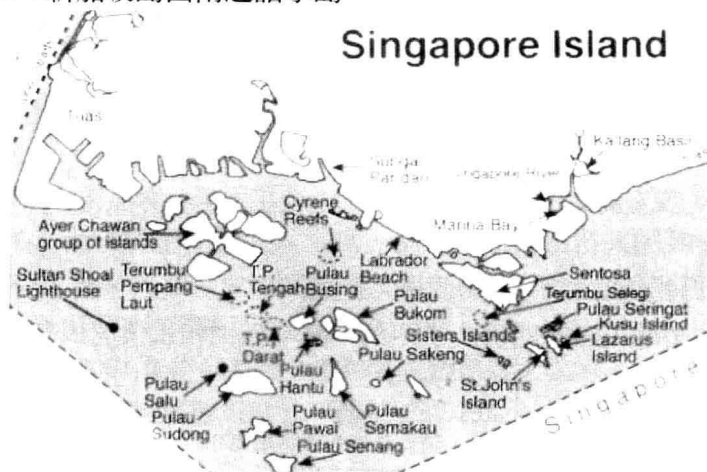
Singapore Island

Tuas

Sungei Pandan

Singapore River

Kallang Basin

Marina Bay

Ayer Chawan group of islands

Cyrene Reefs

Labrador Beach

Sentosa

Sultan Shoal Lighthouse

Terumbu Pempang Laut

T.P. Tengah

Pulau Busing

Pulau Bukom

Terumbu Selegi

Pulau Seringat

Kusu Island

Lazarus Island

Sisters Islands

T.P. Darat

Pulau Hantu

Pulau Sakeng

St John's Island

Pulau Salu

Pulau Sudong

Pulau Pawai

Pulau Semakau

Pulau Senang

Singapore